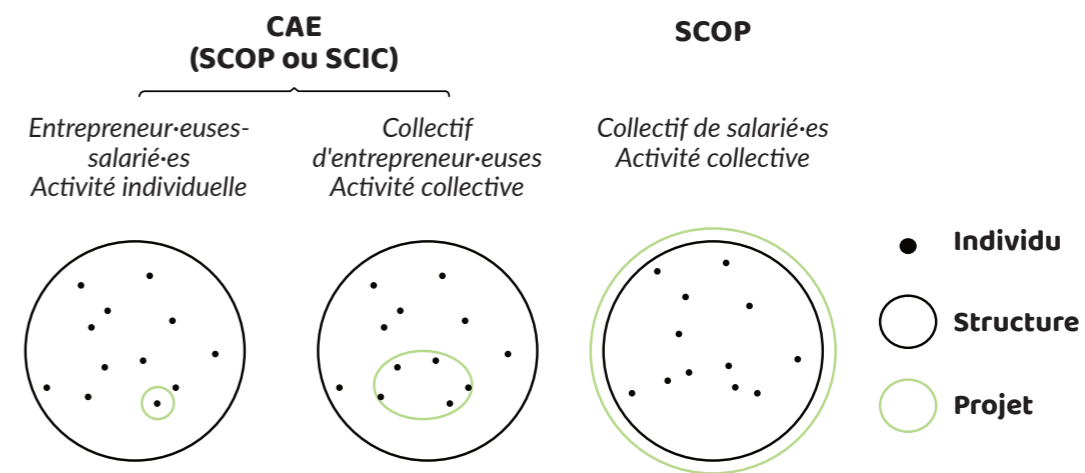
CAE
(SCOP ou SCIC)

Entrepreneur·euses-salarié·es
Activité individuelle

Collectif d'entrepreneur·euses
Activité collective

SCOP

Collectif de salarié·es
Activité collective

Individu

Structure

Projet